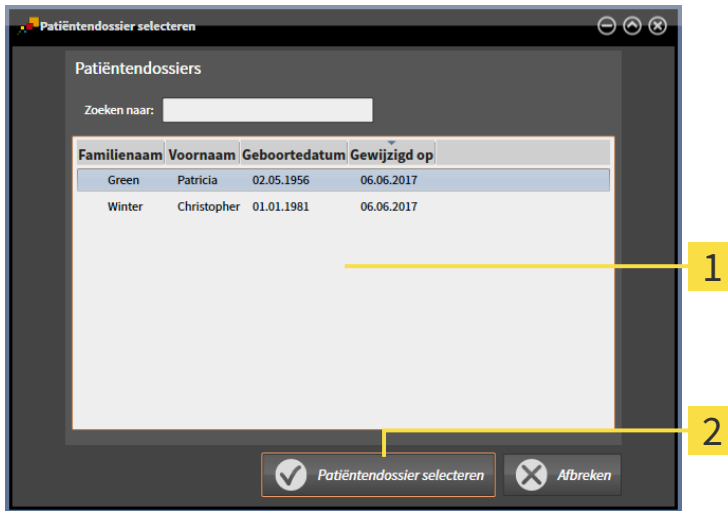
Patiëntendossier selecteren

Patiëntendossiers

Zoeken naar:

| Familienaam | Voornaam | Geboortedatum | Gewijzigd op |
|---|---|---|---|
| Green | Patricia | 02.05.1956 | 06.06.2017 |
| Winter | Christopher | 01.01.1981 | 06.06.2017 |

1

2

Patiëntendossier selecteren

Afbreken